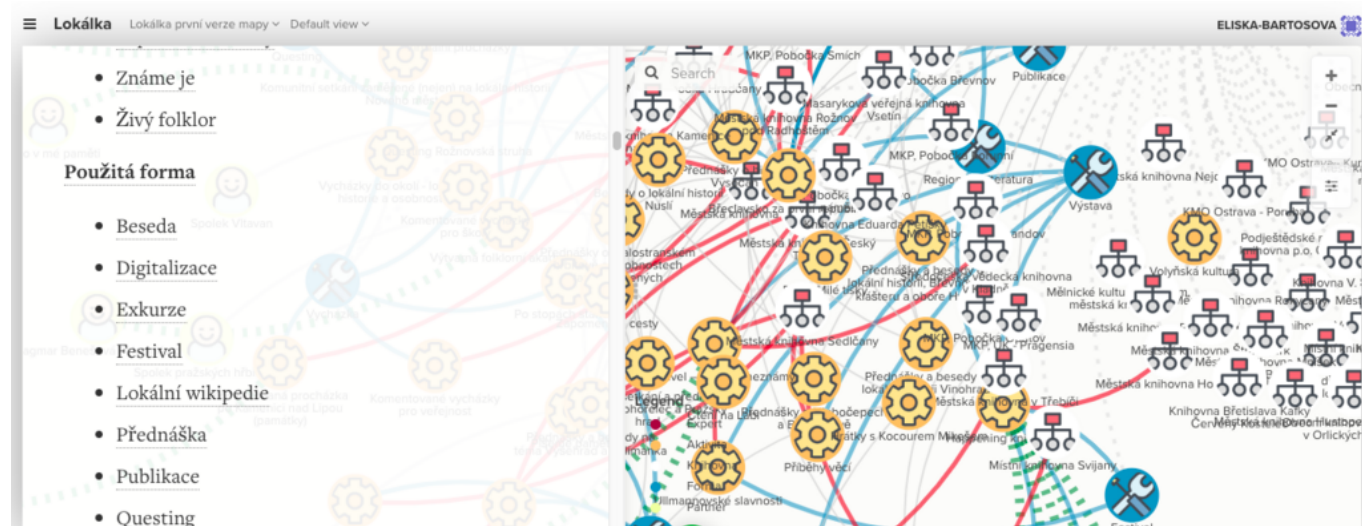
Lokálka Lokálka první verze mapy Default view

ELISKA-BARTOSOVA

Známe je

Živý folklor

Použitá forma

Beseda

Digitalizace

Exkurze

Festival

Lokální wikipedie

Přednáška

Publikace

Questing

Search

MKP, Pobočka Smíchov

Pobočka Břevnov

Publikace

Masarykova veřejná knihovna Vsetín

Městská knihovna Rožnov pod Radhoštěm

MKP, Pobočka Opatov

Přednášky

Region

Výstava

Městská knihovna Nejdek

MKO Ostrava

Městská knihovna

Knihovna Eduarda Petišky

Městská knihovna Český Těšín

KMO Ostrava - Poruba

Podještědské muzeum

Volyňská kultura

Přednášky a besedy o lokální historii, Břevnov

Vědecká knihovna

Mělnické kultur

Městská knihovna

Knihovna V.

Městská knihovna Sedlčany

MKP, Pobočka

Praha-Prágensia

Městská knihovna

Přednášky a besedy o lokální historii Vinohrady

Městská knihovna v Třebíči

Městská knihovna Ho

Knihovna Břetislava Kafky

Knihovna v Orlických

Přednášky

Poznámky

Přednášky s Kocourem Mikešem

Příběhy věcí

Místní knihovna Svijany

Aktivita

Expert

Forma

Partner

Jilmanovské slavnosti

Festival